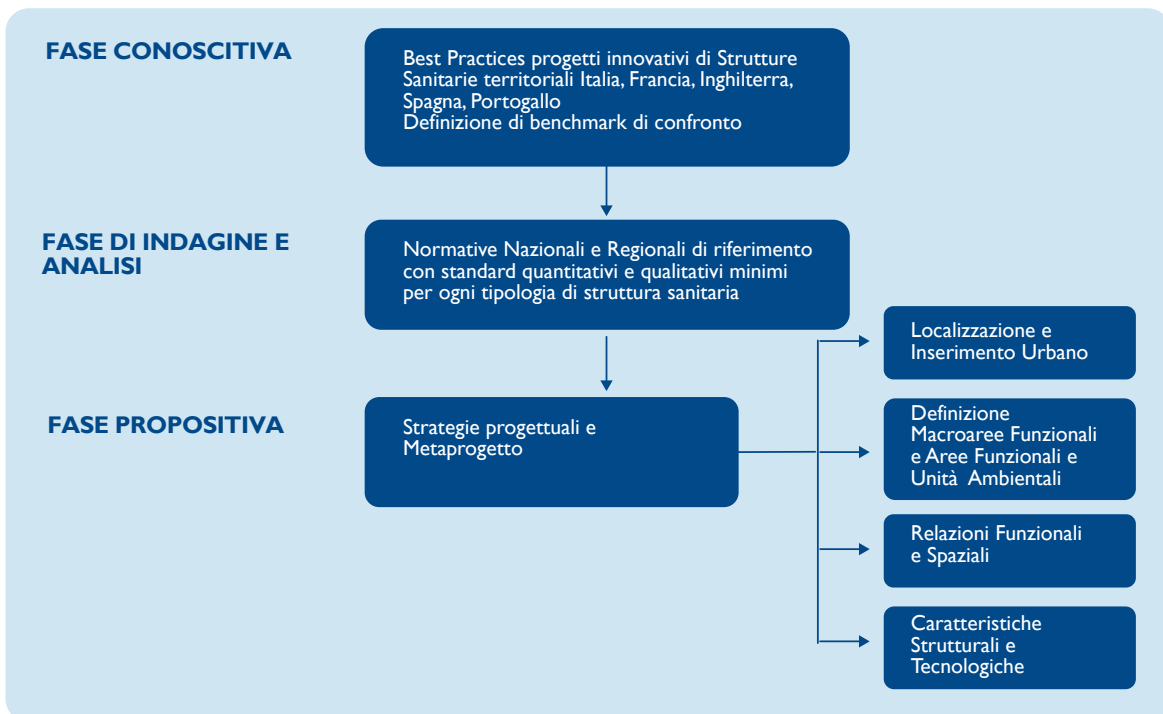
FASE CONOSCITIVA

Best Practices progetti innovativi di Strutture Sanitarie territoriali Italia, Francia, Inghilterra, Spagna, Portogallo
Definizione di benchmark di confronto

FASE DI INDAGINE E ANALISI

Normative Nazionali e Regionali di riferimento con standard quantitativi e qualitativi minimi per ogni tipologia di struttura sanitaria

FASE PROPOSITIVA

Strategie progettuali e Metaprogetto

Localizzazione e Inserimento Urbano

Definizione Macroaree Funzionali e Aree Funzionali e Unità Ambientali

Relazioni Funzionali e Spaziali

Caratteristiche Strutturali e Tecnologiche